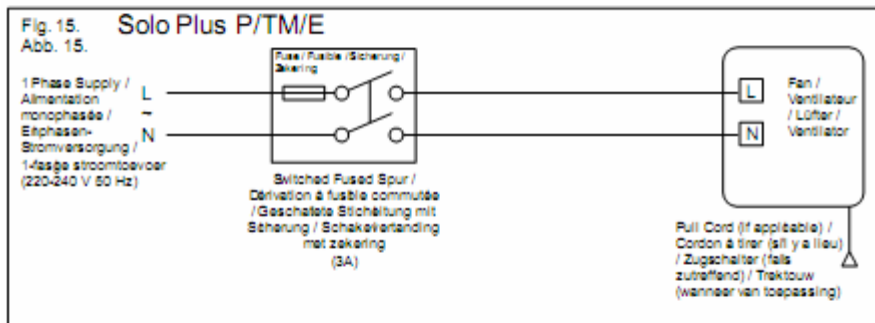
Fig. 15.
Abb. 15.

Solo Plus P/TM/E

1 Phase Supply / Alimentation monophasée / Einphasen-Stromversorgung / 1-fasge stroomtoevoer (220-240 V 50 Hz)

L
~
N

Fuse / Fusible / Sicherung / Zekering

Switched Fused Spur / Dérivation à fusible commutée / Geschaltete Stichleitung mit Sicherung / Schakelverlanding met zekering (3A)

L
N

Fan / Ventilateur / Lüfter / Ventilator

Pull Cord (if applicable) / Cordon à tirer (s'il y a lieu) / Zugschalter (falls zutreffend) / Trektouw (wanneer van toepassing)